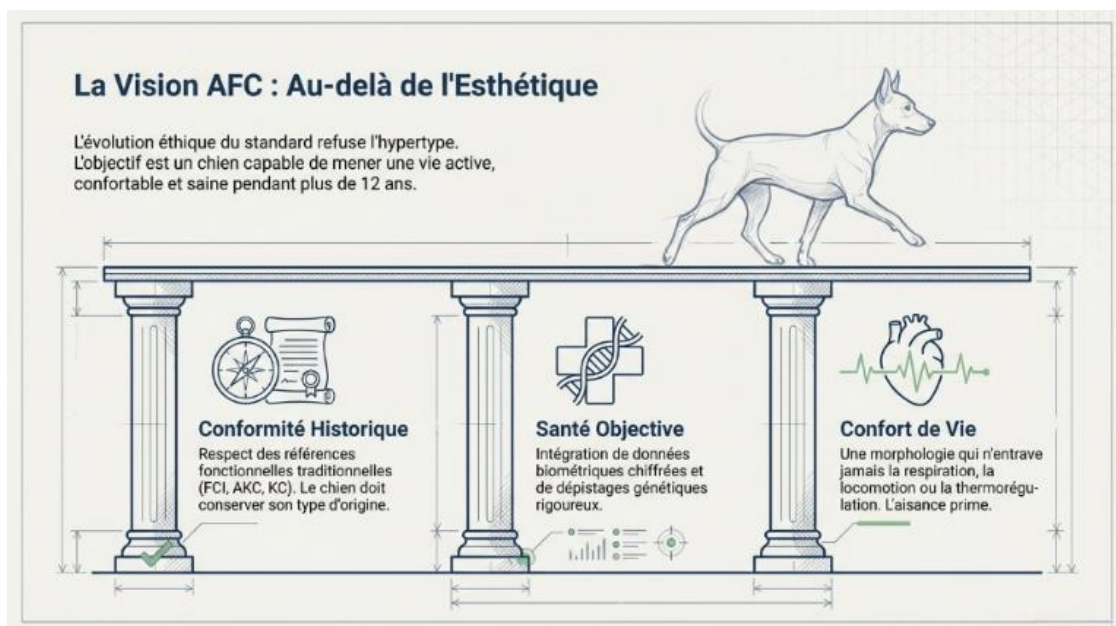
La Vision AFC : Au-delà de l'Esthétique

L'évolution éthique du standard refuse l'hypertype. L'objectif est un chien capable de mener une vie active, confortable et saine pendant plus de 12 ans.

Conformité Historique

Respect des références fonctionnelles traditionnelles (FCI, AKC, KC). Le chien doit conserver son type d'origine.

Santé Objective

Intégration de données biométriques chiffrées et de dépistages génétiques rigoureux.

Confort de Vie

Une morphologie qui n'entrave jamais la respiration, la locomotion ou la thermorégulation. L'aisance prime.